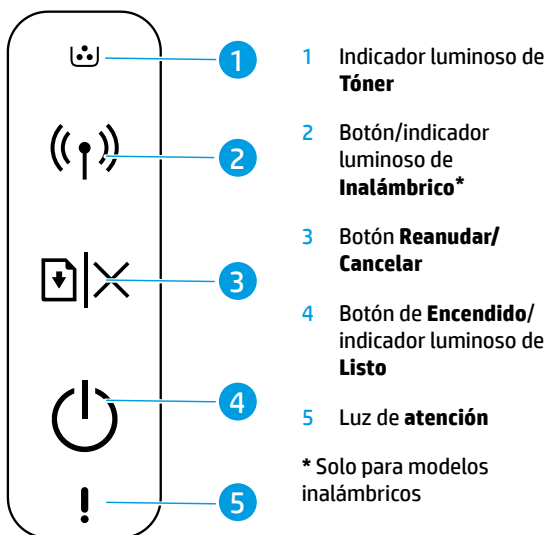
1
2
3
4
5

1 Indicador luminoso de **Tóner**

2 Botón/indicador luminoso de **Inalámbrico***

3 Botón **Reanudar/ Cancelar**

4 Botón de **Encendido**/ indicador luminoso de **Listo**

5 Luz de **atención**

* Solo para modelos inalámbricos